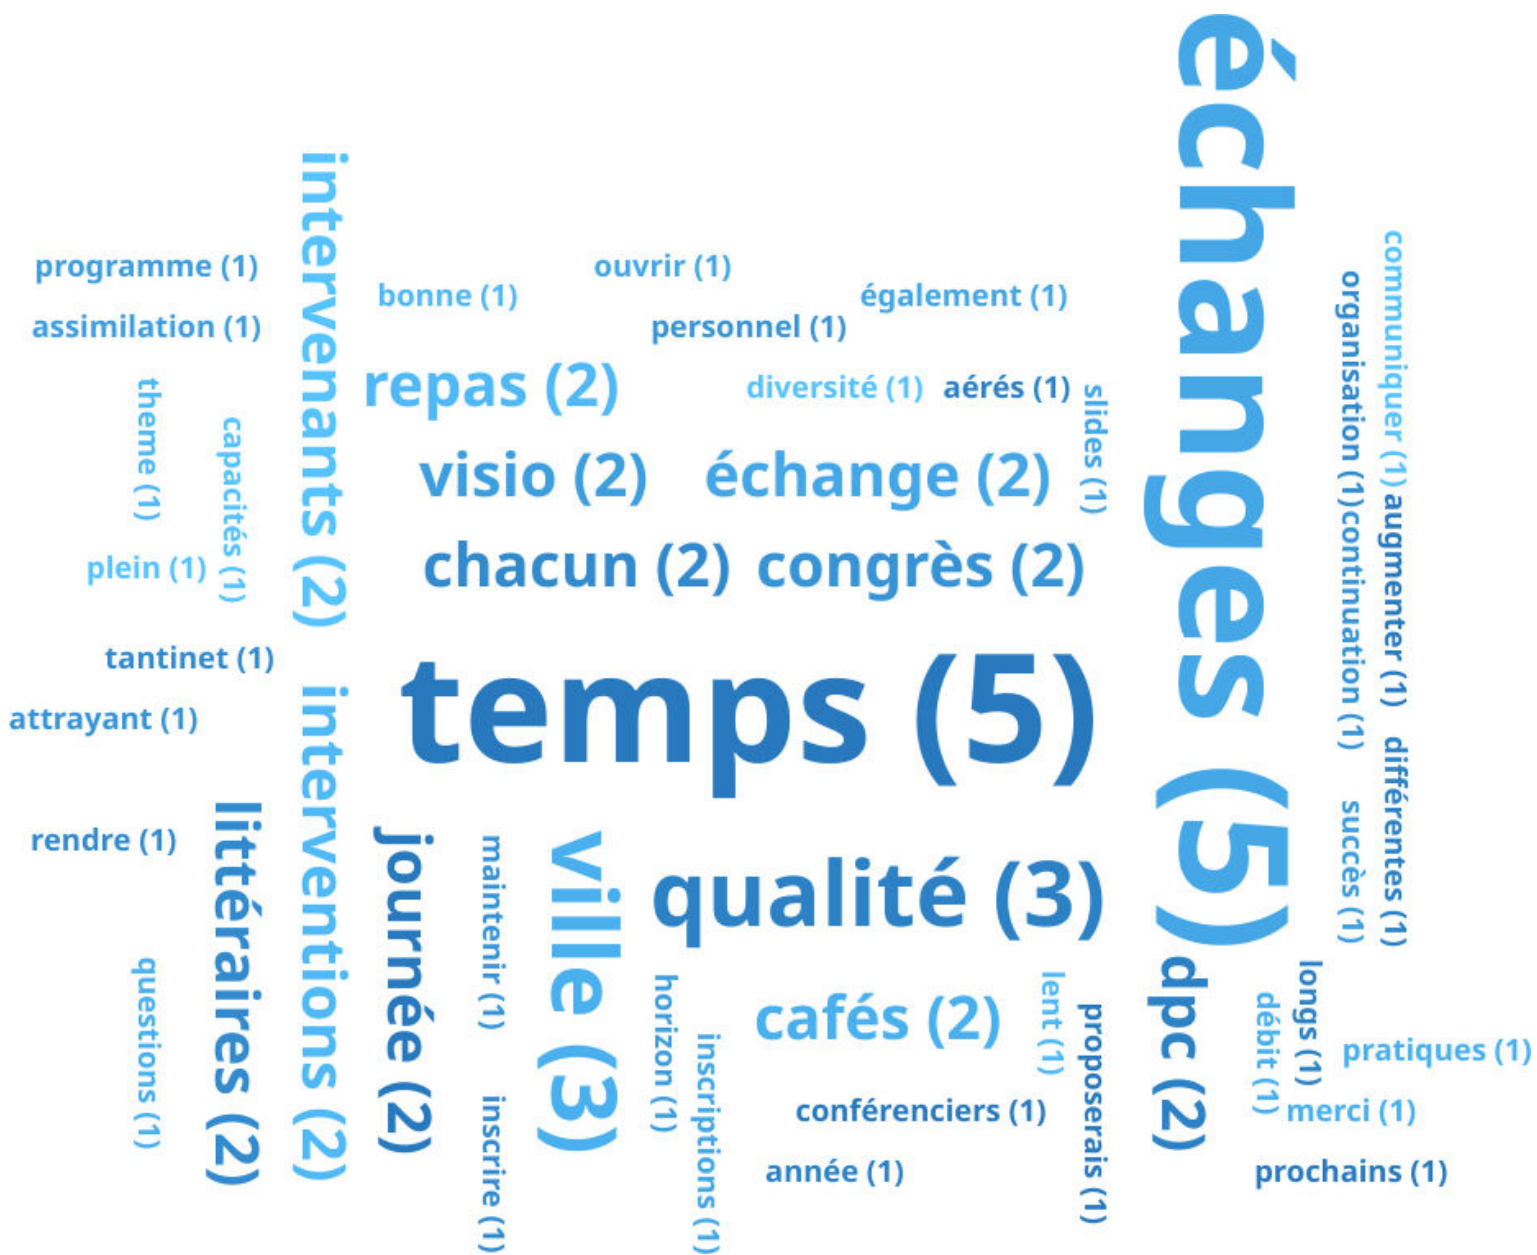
échanges (5)
temps (5)
qualité (3)
ville (3)
interventions (2)
intervenants (2)
littéraires (2)
journée (2)
repas (2)
visio (2)
échange (2)
chacun (2)
congrès (2)
cafés (2)
dpc (2)
programme (1)
assimilation (1)
bonne (1)
ouvrir (1)
personnel (1)
également (1)
diversité (1)
aérés (1)
slides (1)
theme (1)
capacités (1)
plein (1)
tantinet (1)
attrayant (1)
rendre (1)
questions (1)
maintenir (1)
inscrire (1)
horizon (1)
inscriptions (1)
conférenciers (1)
année (1)
lent (1)
proposerais (1)
communiquer (1)
organisation (1)
continuation (1)
augmenter (1)
différentes (1)
succès (1)
longs (1)
débit (1)
pratiques (1)
merci (1)
prochains (1)